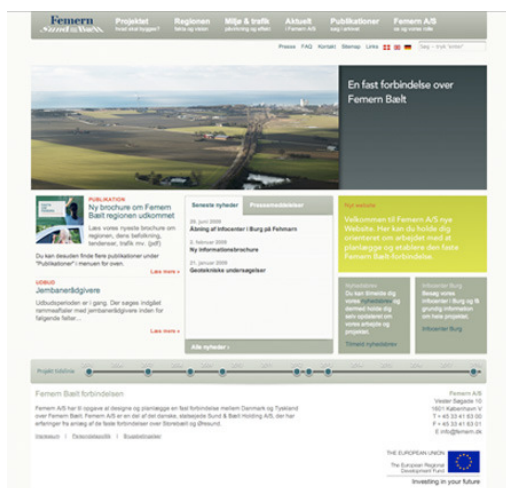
Femern

Projektet
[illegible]

Regionen
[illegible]

Miljø & trafik
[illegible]

Aktuelt
i Femern A/S

Publikationer
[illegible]

Femern A/S
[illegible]

Presse FAQ Kontakt Sitemap Links

Søg - tryk "enter"

En fast forbindelse over Femern Bælt

PUBLIKATION
Ny brochure om Femern Bælt regionen udkommet

Læs vores nyeste brochure om regionen, dens befolkning, tendenser, trafik mv. (pdf)

Du kan desuden finde flere publikationer under "Publikationer" i menuen for oven.

Læs mere »

UDBUD
Jernbanerådgivere

Udbudsperioden er i gang. Der søges indgået rammeaftaler med jernbanerådgivere inden for følgende felter...

Læs mere »

Seneste nyheder

Pressemeddelelser

26. juni 2009
Åbning af Infocenter i Burg på Fehmarn

5. februar 2009
Ny informationsbrochure

21. januar 2009
Geotekniske undersøgelser

Alle nyheder »

Nyt website

Velkommen til Femern A/S nye Website. Her kan du holde dig orienteret om arbejdet med at planlægge og etablere den faste Femern Bælt-forbindelse.

Nyhedsbrev
Du kan tilmelde dig vores nyhedsbrev og dermed holde dig selv opdateret om vores arbejde og projektet.

Tilmeld nyhedsbrev

Infocenter Burg
Besøg vores infocenter i Burg og få grundig information om hele projektet.

Infocenter Burg

Projekt tidslinie

Femern Bælt forbindelsen

Femern A/S har til opgave at designe og planlægge en fast forbindelse mellem Danmark og Tyskland over Femern Bælt. Femern A/S er en del af det danske, statsejede Sund & Bælt Holding A/S, der har erfaringer fra anlæg af de faste forbindelser over Storebælt og Øresund.

Femern A/S
Vester Søgade 10
1601 København V
T +45 33 41 63 00
F +45 33 41 63 01
E info@femern.dk

THE EUROPEAN UNION
The European Regional Development Fund
Investing in your future